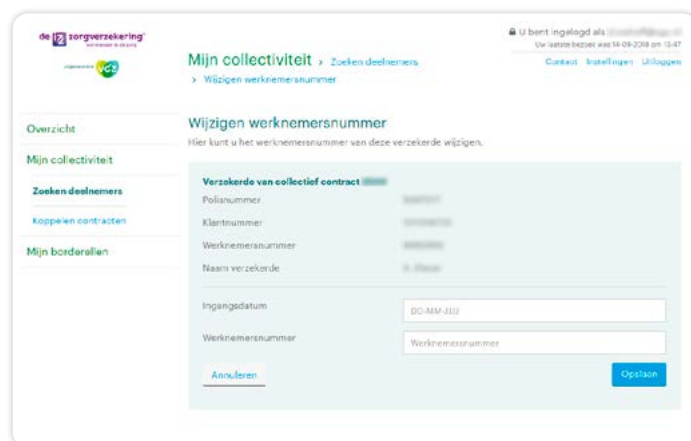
de 12 zorgverzekering
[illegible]
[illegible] VGZ

Mijn collectiviteit › Zoeken deelnemers
› Wijzigen werknemersnummer

U bent ingelogd als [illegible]
Uw laatste bezoek was 14-09-2018 om 13:47
Contact Instellingen Uitloggen

Overzicht
Mijn collectiviteit
Zoeken deelnemers
Koppelen contracten
Mijn borderellen

Wijzigen werknemersnummer
Hier kunt u het werknemersnummer van deze verzekerde wijzigen.

Verzekerde van collectief contract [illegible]

| | |
|---|---|
| Polisnummer | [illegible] |
| Klantnummer | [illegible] |
| Werknemersnummer | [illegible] |
| Naam verzekerde | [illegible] |

Ingangsdatum
DD-MM-JJJJ

Werknemersnummer
Werknemersnummer

Annuleren
Opslaan